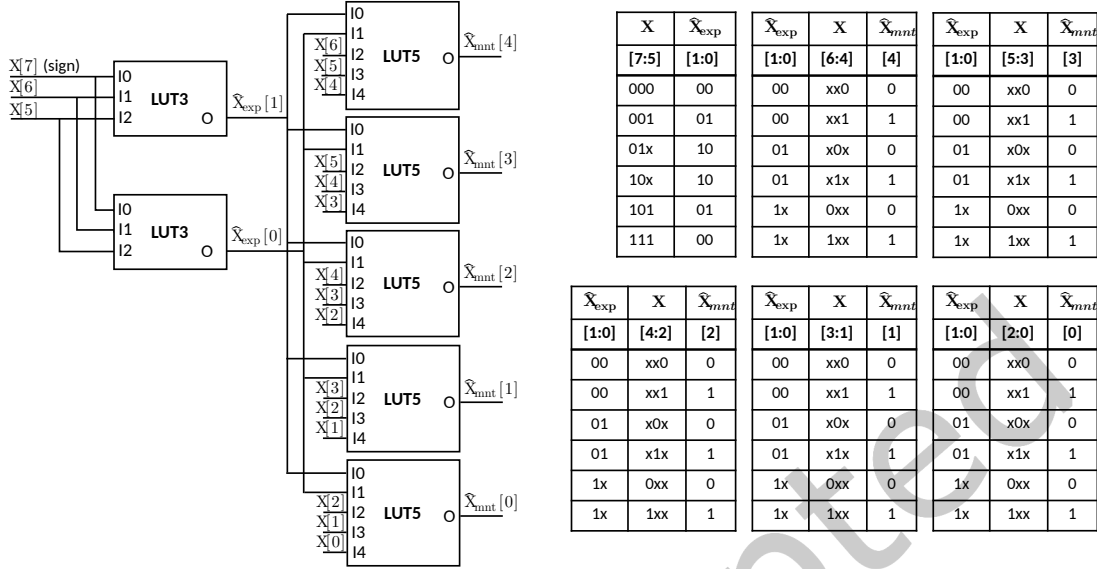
X[7] (sign)
X[6]
X[5]

I0
I1
I2
LUT3
O
$\widehat{X}_{\text{exp}}[1]$

I0
I1
I2
LUT3
O
$\widehat{X}_{\text{exp}}[0]$

I0
I1
X[6] I2
X[5] I3
X[4] I4
LUT5
O
$\widehat{X}_{\text{mnt}}[4]$

I0
I1
X[5] I2
X[4] I3
X[3] I4
LUT5
O
$\widehat{X}_{\text{mnt}}[3]$

I0
I1
X[4] I2
X[3] I3
X[2] I4
LUT5
O
$\widehat{X}_{\text{mnt}}[2]$

I0
I1
X[3] I2
X[2] I3
X[1] I4
LUT5
O
$\widehat{X}_{\text{mnt}}[1]$

I0
I1
X[2] I2
X[1] I3
X[0] I4
LUT5
O
$\widehat{X}_{\text{mnt}}[0]$

| X | $\widehat{X}_{\text{exp}}$ |
|---|---|
| [7:5] | [1:0] |
| 000 | 00 |
| 001 | 01 |
| 01x | 10 |
| 10x | 10 |
| 101 | 01 |
| 111 | 00 |

| $\widehat{X}_{\text{exp}}$ | X | $\widehat{X}_{mnt}$ |
|---|---|---|
| [1:0] | [6:4] | [4] |
| 00 | xx0 | 0 |
| 00 | xx1 | 1 |
| 01 | x0x | 0 |
| 01 | x1x | 1 |
| 1x | 0xx | 0 |
| 1x | 1xx | 1 |

| $\widehat{X}_{\text{exp}}$ | X | $\widehat{X}_{mnt}$ |
|---|---|---|
| [1:0] | [5:3] | [3] |
| 00 | xx0 | 0 |
| 00 | xx1 | 1 |
| 01 | x0x | 0 |
| 01 | x1x | 1 |
| 1x | 0xx | 0 |
| 1x | 1xx | 1 |

| $\widehat{X}_{\text{exp}}$ | X | $\widehat{X}_{mnt}$ |
|---|---|---|
| [1:0] | [4:2] | [2] |
| 00 | xx0 | 0 |
| 00 | xx1 | 1 |
| 01 | x0x | 0 |
| 01 | x1x | 1 |
| 1x | 0xx | 0 |
| 1x | 1xx | 1 |

| $\widehat{X}_{\text{exp}}$ | X | $\widehat{X}_{mnt}$ |
|---|---|---|
| [1:0] | [3:1] | [1] |
| 00 | xx0 | 0 |
| 00 | xx1 | 1 |
| 01 | x0x | 0 |
| 01 | x1x | 1 |
| 1x | 0xx | 0 |
| 1x | 1xx | 1 |

| $\widehat{X}_{\text{exp}}$ | X | $\widehat{X}_{mnt}$ |
|---|---|---|
| [1:0] | [2:0] | [0] |
| 00 | xx0 | 0 |
| 00 | xx1 | 1 |
| 01 | x0x | 0 |
| 01 | x1x | 1 |
| 1x | 0xx | 0 |
| 1x | 1xx | 1 |

ted